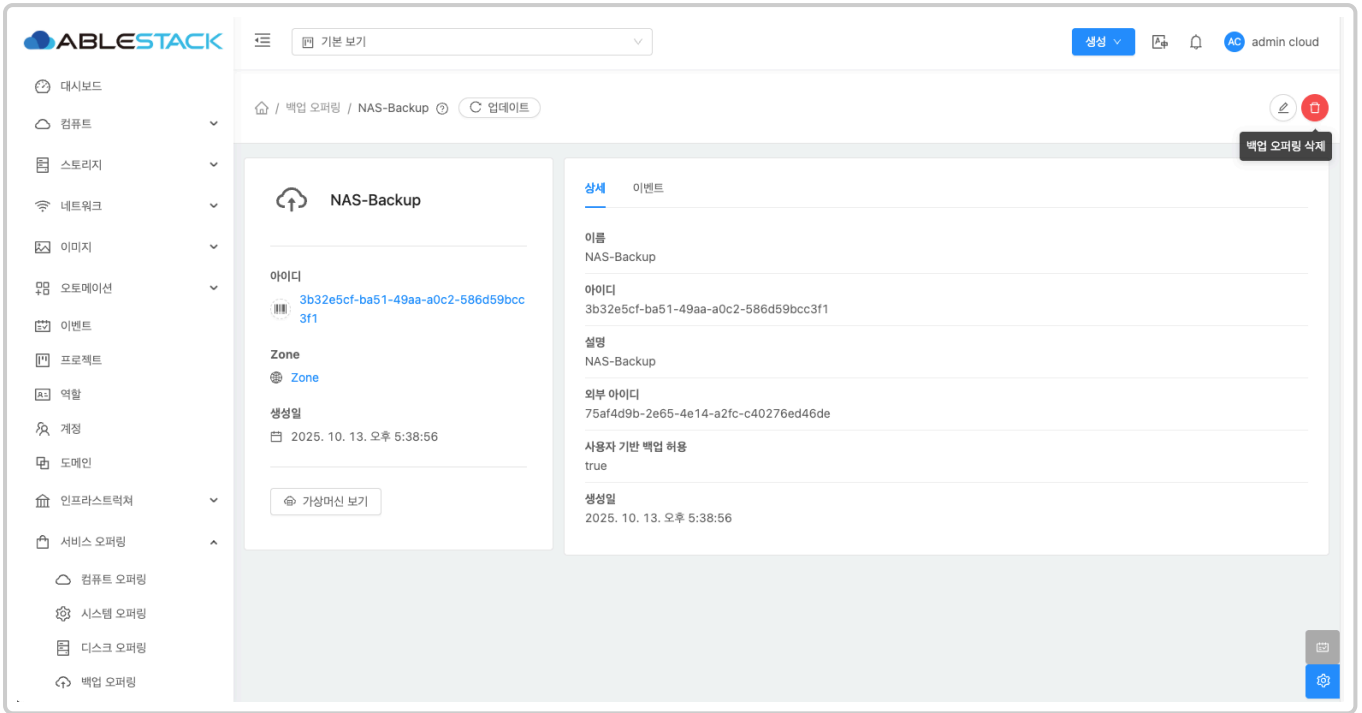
ABLESTACK

기본 보기

생성

AC admin cloud

대시보드
컴퓨트
스토리지
네트워크
이미지
오토메이션
이벤트
프로젝트
역할
계정
도메인
인프라스트럭쳐
서비스 오퍼링
컴퓨트 오퍼링
시스템 오퍼링
디스크 오퍼링
백업 오퍼링

백업 오퍼링 / NAS-Backup 업데이트

백업 오퍼링 삭제

NAS-Backup

아이디
3b32e5cf-ba51-49aa-a0c2-586d59bcc3f1

Zone
Zone

생성일
2025. 10. 13. 오후 5:38:56

가상머신 보기

상세 이벤트

이름
NAS-Backup

아이디
3b32e5cf-ba51-49aa-a0c2-586d59bcc3f1

설명
NAS-Backup

외부 아이디
75af4d9b-2e65-4e14-a2fc-c40276ed46de

사용자 기반 백업 허용
true

생성일
2025. 10. 13. 오후 5:38:56